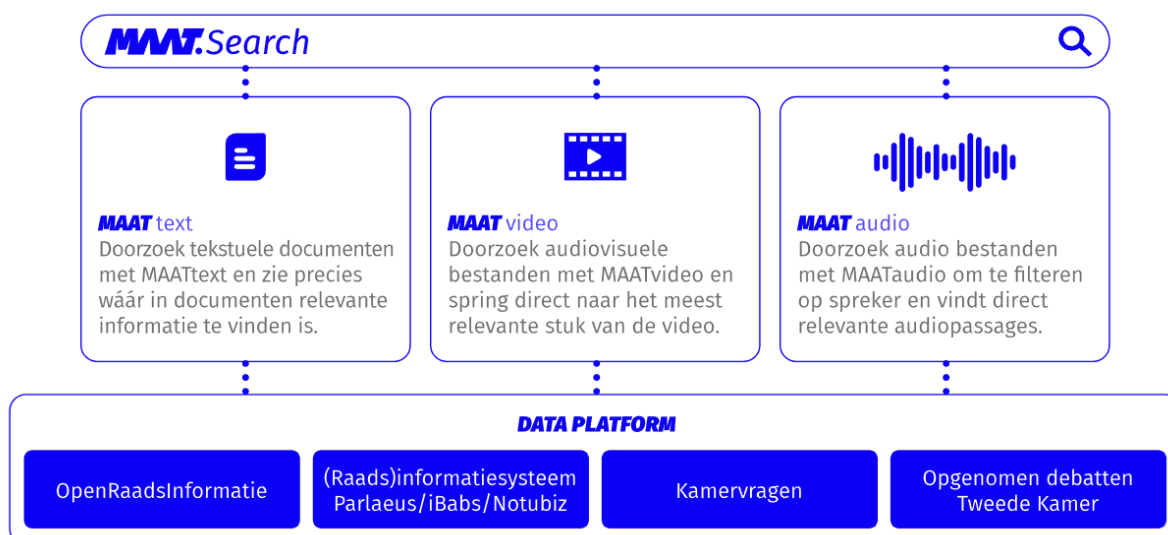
MAAT.Search

MAAT text
Doorzoek tekstuele documenten met MAATtext en zie precies wáár in documenten relevante informatie te vinden is.

MAAT video
Doorzoek audiovisuele bestanden met MAATvideo en spring direct naar het meest relevante stuk van de video.

MAAT audio
Doorzoek audio bestanden met MAATaudio om te filteren op spreker en vindt direct relevante audiopassages.

DATA PLATFORM

OpenRaadsInformatie

(Raads)informatiesysteem Parlaeus/iBabs/Notubiz

Kamervragen

Opgenomen debatten Tweede Kamer